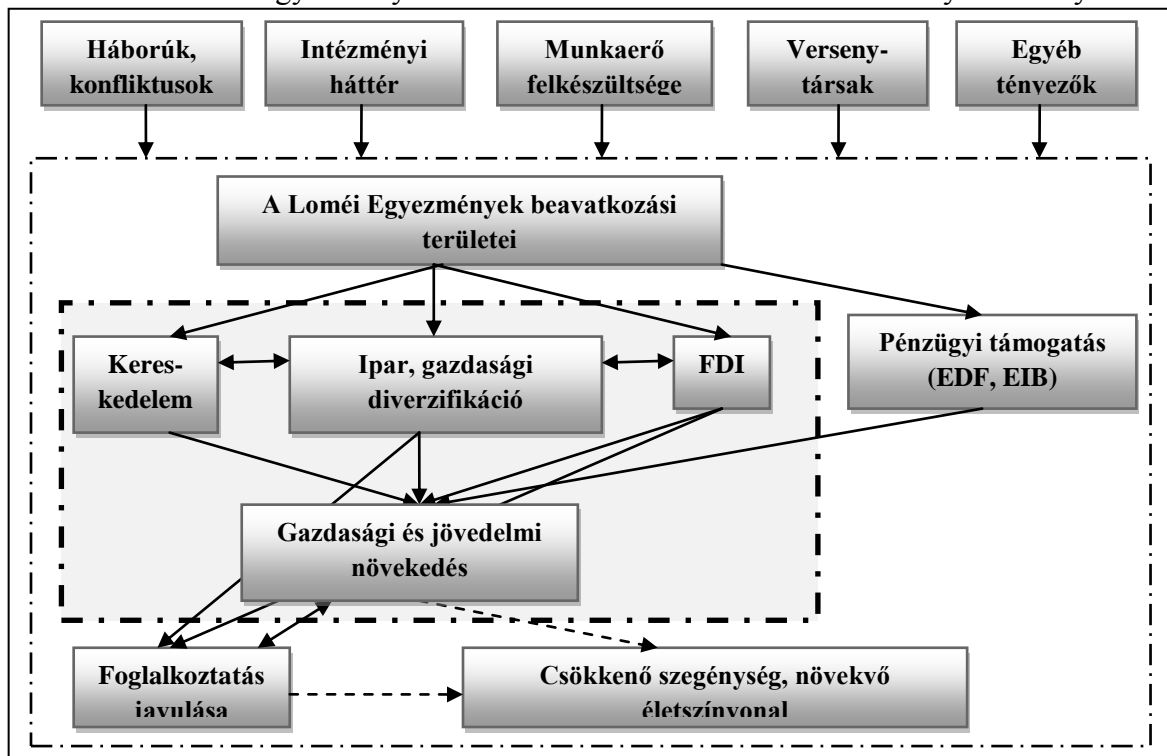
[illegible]

Háborúk, konfliktusok

Intézményi háttér

Munkaerő felkészültsége

Verseny-társak

Egyéb tényezők

A Loméi Egyezmények beavatkozási területei

Keres-kedelem

Ipar, gazdasági diverzifikáció

FDI

Pénzügyi támogatás (EDF, EIB)

Gazdasági és jövedelmi növekedés

Foglalkoztatás javulása

Csökkenő szegénység, növekvő életszínvonal